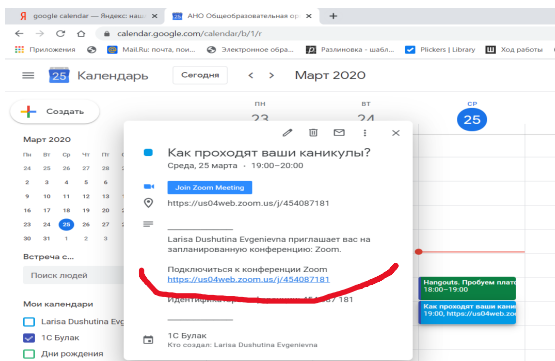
google calendar — Яндекс: наш
АНО Общеобразовательная ор
calendar.google.com/calendar/b/1/r
Приложения
Mail.Ru: почта, пои...
Электронное обра...
Разлиновка - шабл...
Plickers | Library
Ход работы

Календарь
Сегодня
Март 2020
+ Создать
ПН 23
ВТ 24
СР 25

Март 2020
Пн Вт Ср Чт Пт Сб Вс
24 25 26 27 28 29 1
2 3 4 5 6 7 8
9 10 11 12 13 14 15
16 17 18 19 20 21 22
23 24 25 26 27 28 29
30 31 1 2 3 4 5

Встреча с ...
Поиск людей
Мои календари
Larisa Dushutina Evg
1С Булак
Дни рождения

Как проходят ваши каникулы?
Среда, 25 марта · 19:00–20:00
Join Zoom Meeting
https://us04web.zoom.us/j/454087181

Larisa Dushutina Evgenievna приглашает вас на запланированную конференцию: Zoom.

Подключиться к конференции Zoom
https://us04web.zoom.us/j/454087181

Идентификатор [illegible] 454 087 181

1С Булак
Кто создал: Larisa Dushutina Evgenievna

Hangouts. Пробуем плато 18:00–19:00
Как проходят ваши канику 19:00, https://us04web.zoom